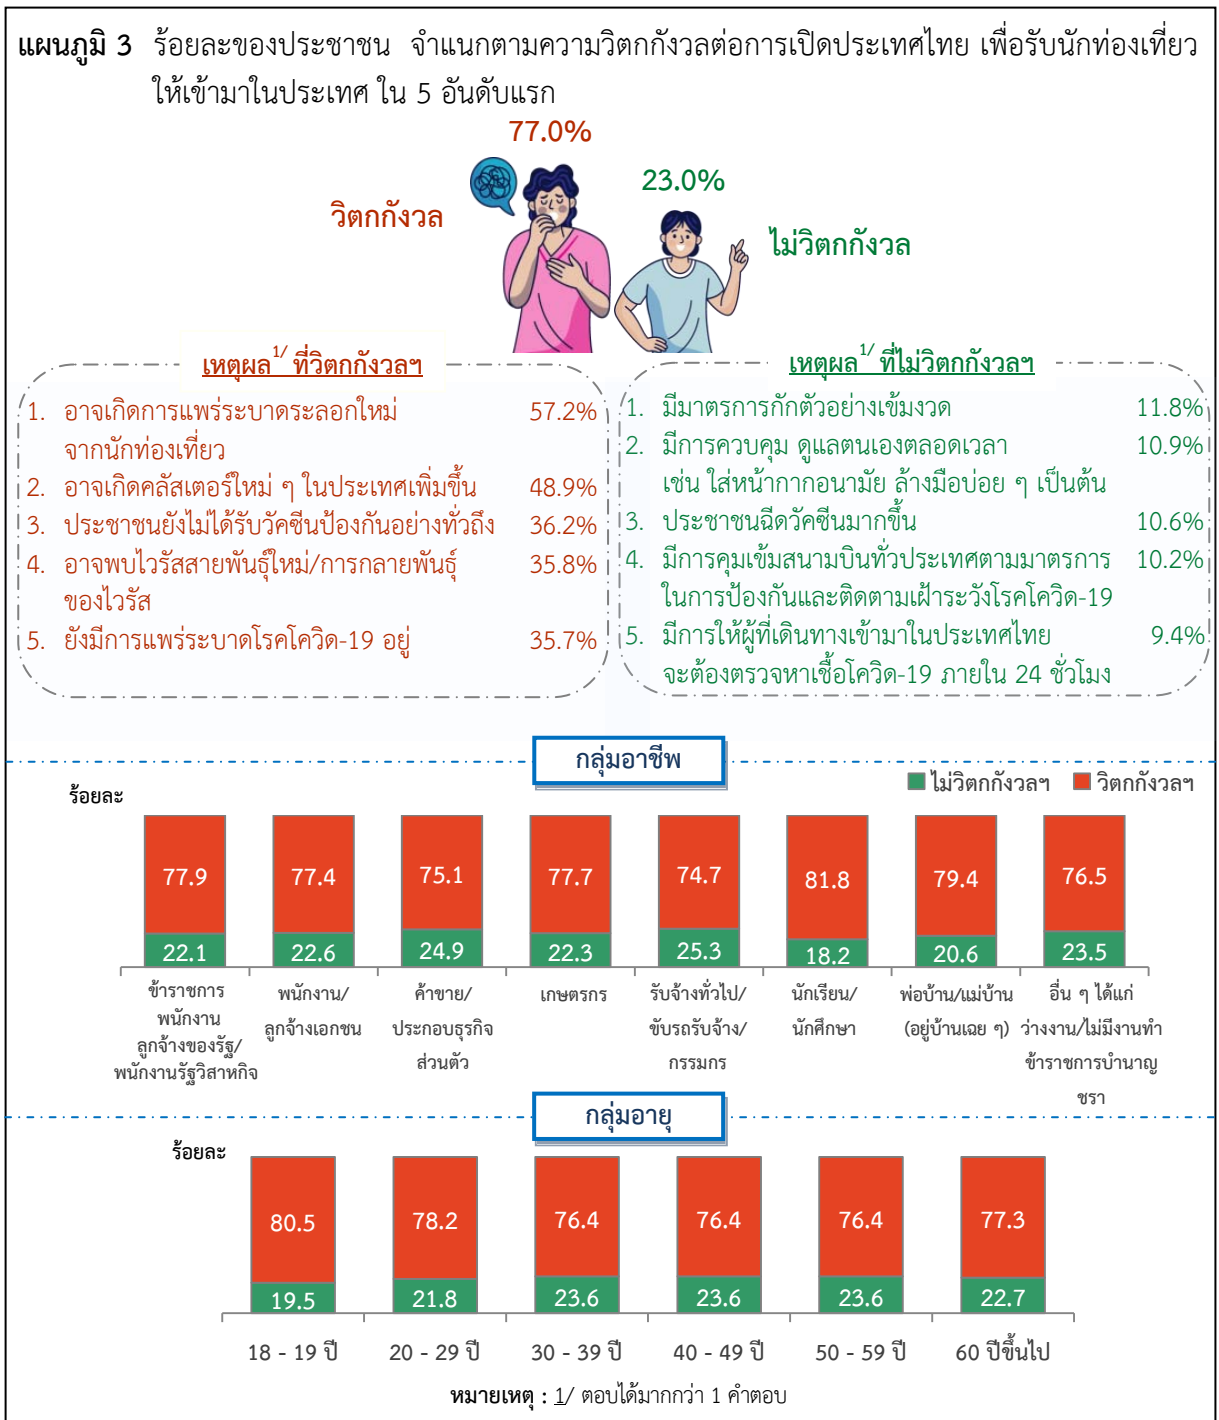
แผนภูมิ 3 ร้อยละของประชาชน จำแนกตามความวิตกกังวลต่อการเปิดประเทศไทย เพื่อรับนักท่องเที่ยวให้เข้ามาในประเทศ ใน 5 อันดับแรก

77.0%
วิตกกังวล
23.0%
ไม่วิตกกังวล

เหตุผล$^{1/}$ ที่วิตกกังวลฯ
1. อาจเกิดการแพร่ระบาดระลอกใหม่จากนักท่องเที่ยว 57.2%
2. อาจเกิดคลัสเตอร์ใหม่ ๆ ในประเทศเพิ่มขึ้น 48.9%
3. ประชาชนยังไม่ได้รับวัคซีนป้องกันอย่างทั่วถึง 36.2%
4. อาจพบไวรัสสายพันธุ์ใหม่/การกลายพันธุ์ของไวรัส 35.8%
5. ยังมีการแพร่ระบาดโรคโควิด-19 อยู่ 35.7%

เหตุผล$^{1/}$ ที่ไม่วิตกกังวลฯ
1. มีมาตรการกักตัวอย่างเข้มงวด 11.8%
2. มีการควบคุม ดูแลตนเองตลอดเวลา เช่น ใส่หน้ากากอนามัย ล้างมือบ่อย ๆ เป็นต้น 10.9%
3. ประชาชนฉีดวัคซีนมากขึ้น 10.6%
4. มีการคุมเข้มสนามบินทั่วประเทศตามมาตรการในการป้องกันและติดตามเฝ้าระวังโรคโควิด-19 10.2%
5. มีการให้ผู้ที่เดินทางเข้ามาในประเทศไทยจะต้องตรวจหาเชื้อโควิด-19 ภายใน 24 ชั่วโมง 9.4%

กลุ่มอาชีพ
ร้อยละ
ไม่วิตกกังวลฯ วิตกกังวลฯ

| | ข้าราชการ พนักงาน ลูกจ้างของรัฐ/พนักงานรัฐวิสาหกิจ | พนักงาน/ลูกจ้างเอกชน | ค้าขาย/ประกอบธุรกิจส่วนตัว | เกษตรกร | รับจ้างทั่วไป/ขับรถรับจ้าง/กรรมกร | นักเรียน/นักศึกษา | พ่อบ้าน/แม่บ้าน (อยู่บ้านเฉย ๆ) | อื่น ๆ ได้แก่ ว่างงาน/ไม่มีงานทำ ข้าราชการบำนาญ ชรา |
|---|---|---|---|---|---|---|---|---|
| วิตกกังวลฯ | 77.9 | 77.4 | 75.1 | 77.7 | 74.7 | 81.8 | 79.4 | 76.5 |
| ไม่วิตกกังวลฯ | 22.1 | 22.6 | 24.9 | 22.3 | 25.3 | 18.2 | 20.6 | 23.5 |

กลุ่มอายุ
ร้อยละ

| | 18 - 19 ปี | 20 - 29 ปี | 30 - 39 ปี | 40 - 49 ปี | 50 - 59 ปี | 60 ปีขึ้นไป |
|---|---|---|---|---|---|---|
| วิตกกังวลฯ | 80.5 | 78.2 | 76.4 | 76.4 | 76.4 | 77.3 |
| ไม่วิตกกังวลฯ | 19.5 | 21.8 | 23.6 | 23.6 | 23.6 | 22.7 |

หมายเหตุ : 1/ ตอบได้มากกว่า 1 คำตอบ